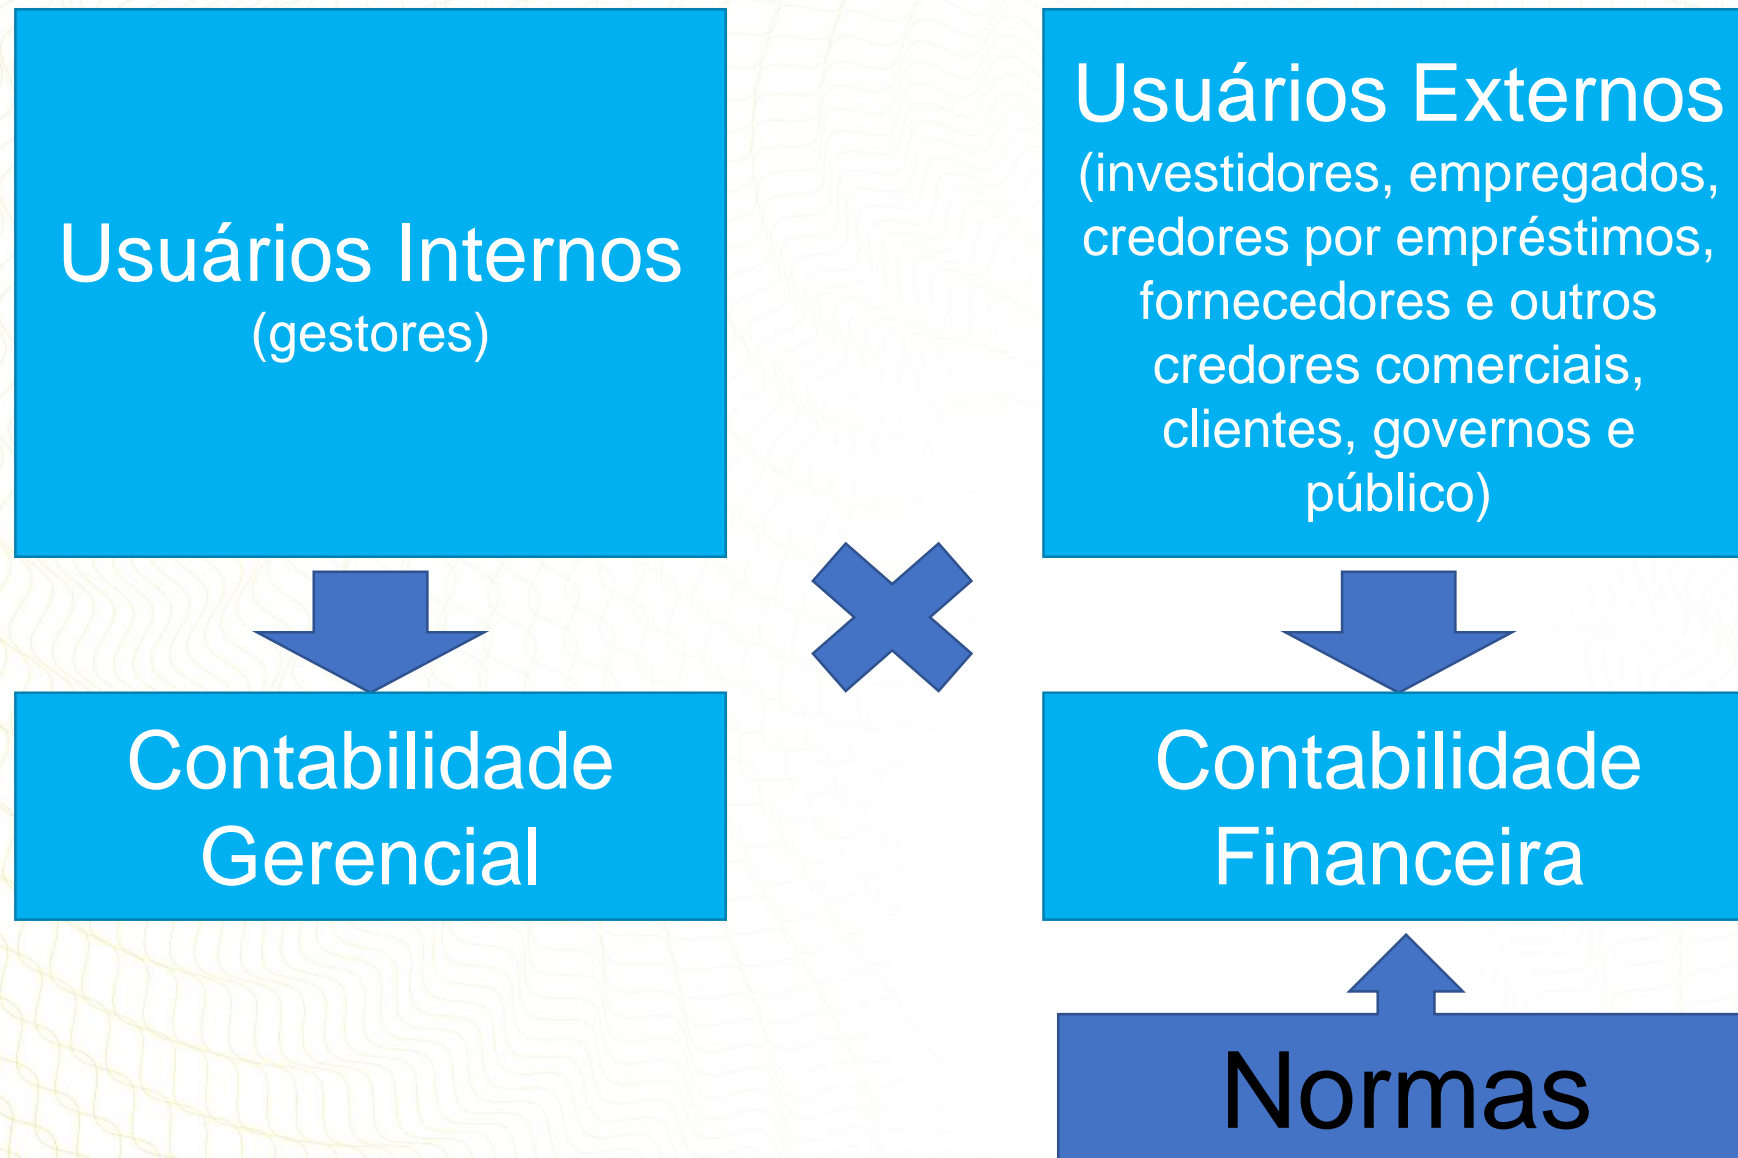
Usuários Internos
(gestores)

Contabilidade Gerencial

Usuários Externos
(investidores, empregados, credores por empréstimos, fornecedores e outros credores comerciais, clientes, governos e público)

Contabilidade Financeira

Normas